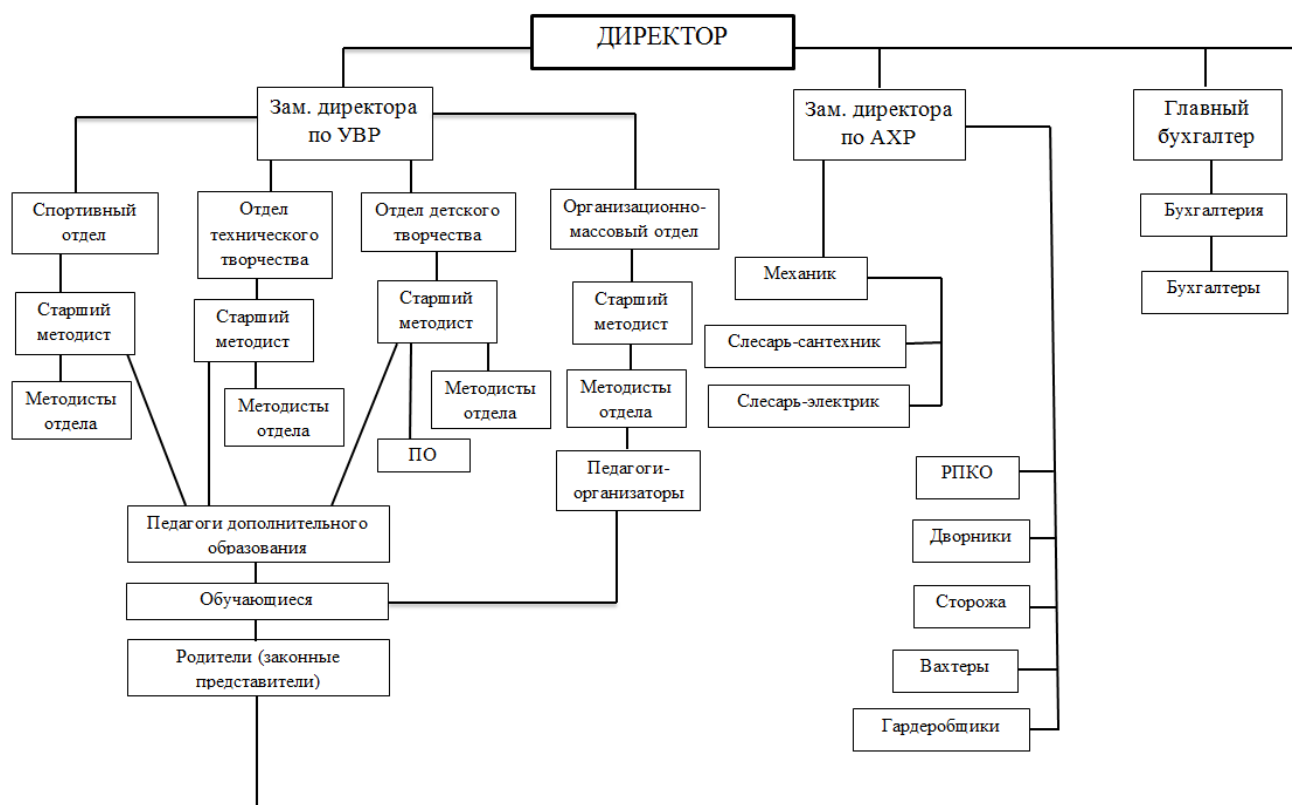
ДИРЕКТОР

Зам. директора по УВР

Зам. директора по АХР

Главный бухгалтер

Спортивный отдел

Отдел технического творчества

Отдел детского творчества

Организационно-массовый отдел

Старший методист

Старший методист

Старший методист

Старший методист

Методисты отдела

Методисты отдела

Методисты отдела

Методисты отдела

ПО

Педагоги-организаторы

Педагоги дополнительного образования

Обучающиеся

Родители (законные представители)

Механик

Слесарь-сантехник

Слесарь-электрик

РПКО

Дворники

Сторожа

Вахтеры

Гардеробщики

Бухгалтерия

Бухгалтеры